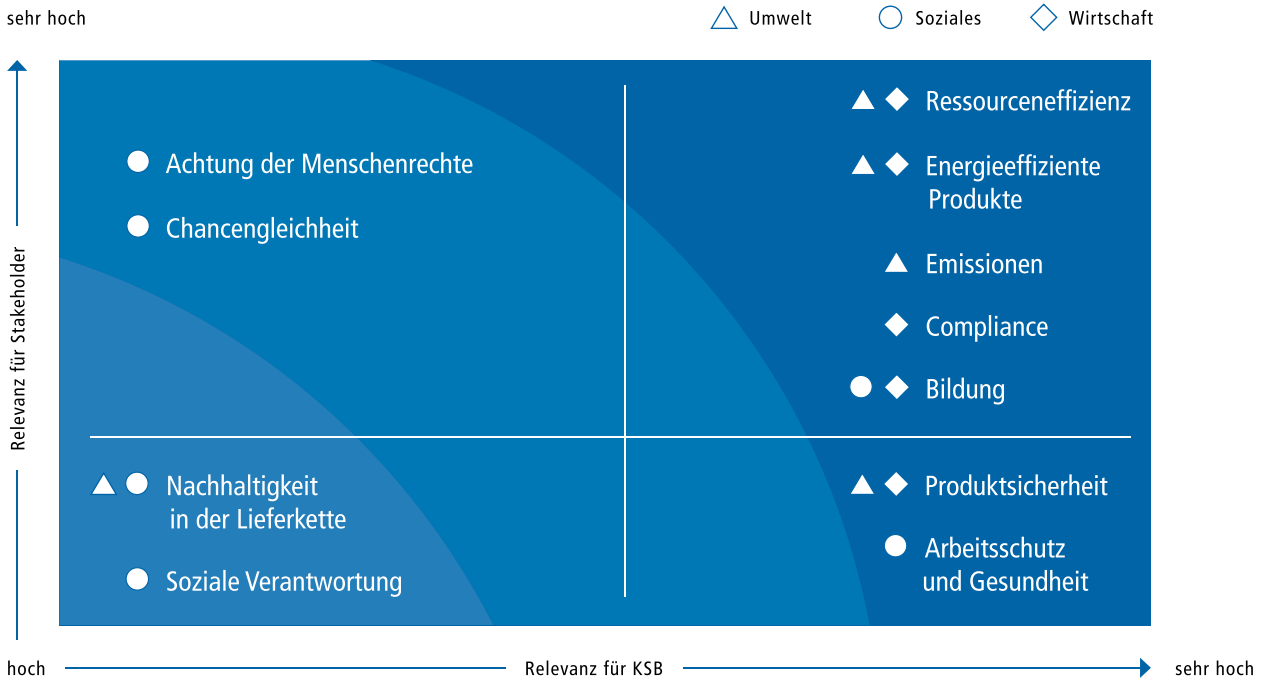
sehr hoch

Umwelt Soziales Wirtschaft

Relevanz für Stakeholder

Achtung der Menschenrechte

Chancengleichheit

Ressourceneffizienz

Energieeffiziente Produkte

Emissionen

Compliance

Bildung

Nachhaltigkeit in der Lieferkette

Soziale Verantwortung

Produktsicherheit

Arbeitsschutz und Gesundheit

hoch

Relevanz für KSB

sehr hoch